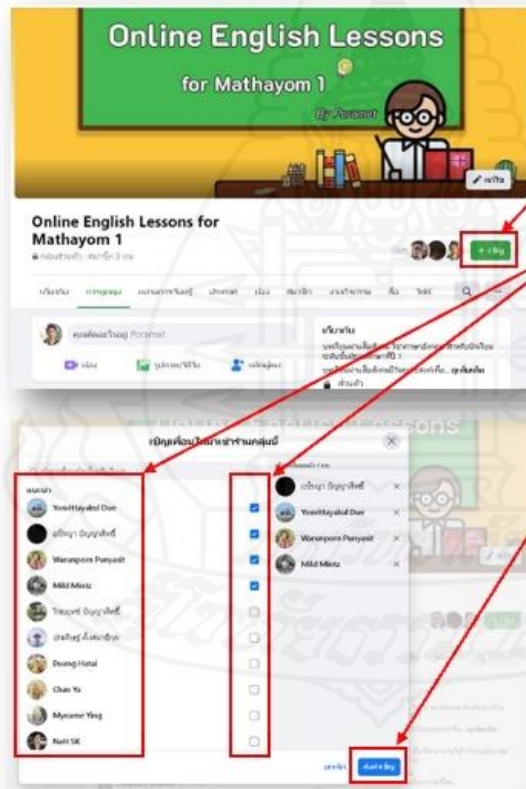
Online English Lessons

for Mathayom 1

By Poramet

แก้ไข

Online English Lessons for Mathayom 1

กลุ่มส่วนตัว · สมาชิก 3 คน

+ เชิญ

เกี่ยวกับ การพูดคุย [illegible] ประกาศ ห้อง สมาชิก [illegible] ไฟล์ วิดีโอ

คุณคิดอะไรอยู่ Poramet

ห้อง รูปภาพ/วิดีโอ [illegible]

เกี่ยวกับ

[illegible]

ส่วนตัว

เชิญเพื่อนมาเข้าร่วมกลุ่มนี้

แนะนำ

Yosvittayakul Duo

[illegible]

Waranporn Panyasit

Mild Mintz

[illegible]

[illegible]

Duang Hatai

Chan Ya

Myname Ying

Nati SK

Yosvittayakul Duo

Waranporn Panyasit

Mild Mintz

ยกเลิก

ส่งคำเชิญ